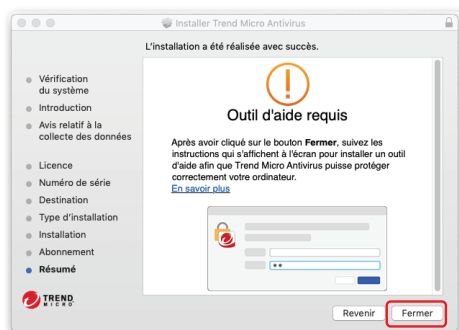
Installer Trend Micro Antivirus

L'installation a été réalisée avec succès.

Vérification du système
Introduction
Avis relatif à la collecte des données
Licence
Numéro de série
Destination
Type d'installation
Installation
Abonnement
Résumé

Outil d'aide requis

Après avoir cliqué sur le bouton **Fermer**, suivez les instructions qui s'affichent à l'écran pour installer un outil d'aide afin que Trend Micro Antivirus puisse protéger correctement votre ordinateur.
En savoir plus

TREND MICRO

Revenir
Fermer